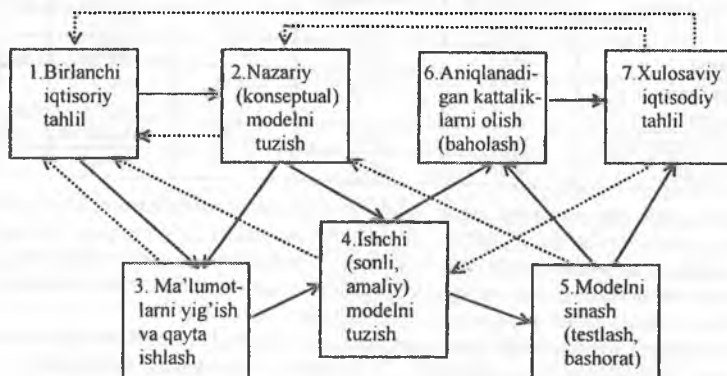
1.Birlanchi iqtisoriy tahlil

2.Nazariy (konseptual) modelni tuzish

6.Aniqlanadigan kattaliklarni olish (baholash)

7.Xulosaviy iqtisodiy tahlil

4.Ishchi (sonli, amaliy) modelni tuzish

3. Ma'lumotlarni yig'ish va qayta ishlash

5.Modelni sinash (testlash, bashorat)